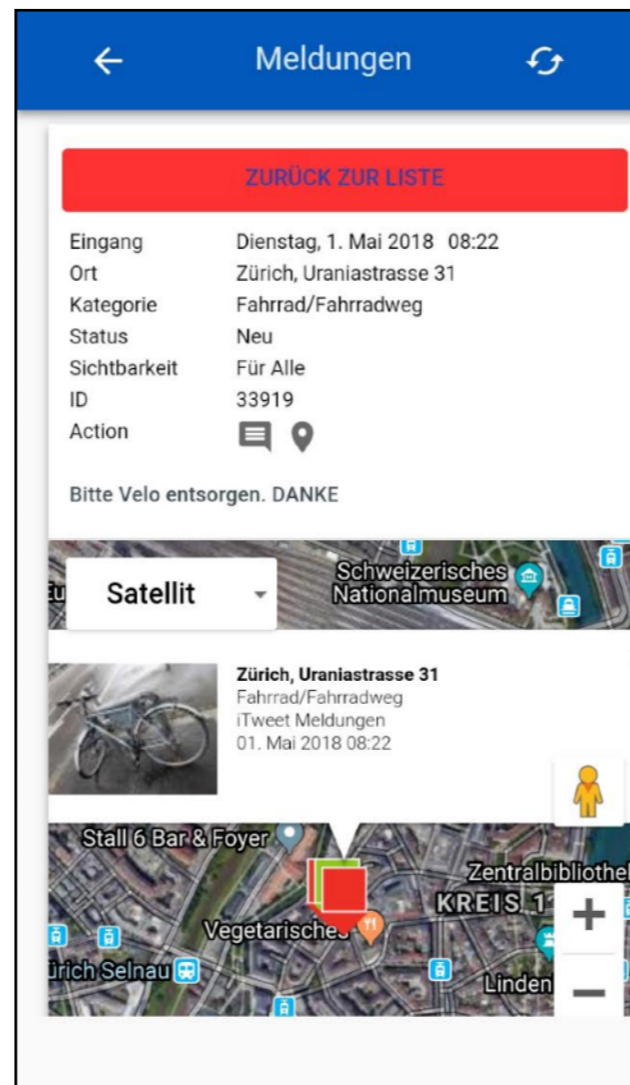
Meldungen

ZURÜCK ZUR LISTE

| | |
|---|---|
| Eingang | Dienstag, 1. Mai 2018 08:22 |
| Ort | Zürich, Uraniastrasse 31 |
| Kategorie | Fahrrad/Fahrradweg |
| Status | Neu |
| Sichtbarkeit | Für Alle |
| ID | 33919 |
| Action | |

Bitte Velo entsorgen. DANKE

Satellit

Schweizerisches Nationalmuseum

Zürich, Uraniastrasse 31
Fahrrad/Fahrradweg
iTweet Meldungen
01. Mai 2018 08:22

Stall 6 Bar & Foyer
Zentralbibliothe
KREIS 1
Vegetarisches
ürich Selnau
Linden
+
−